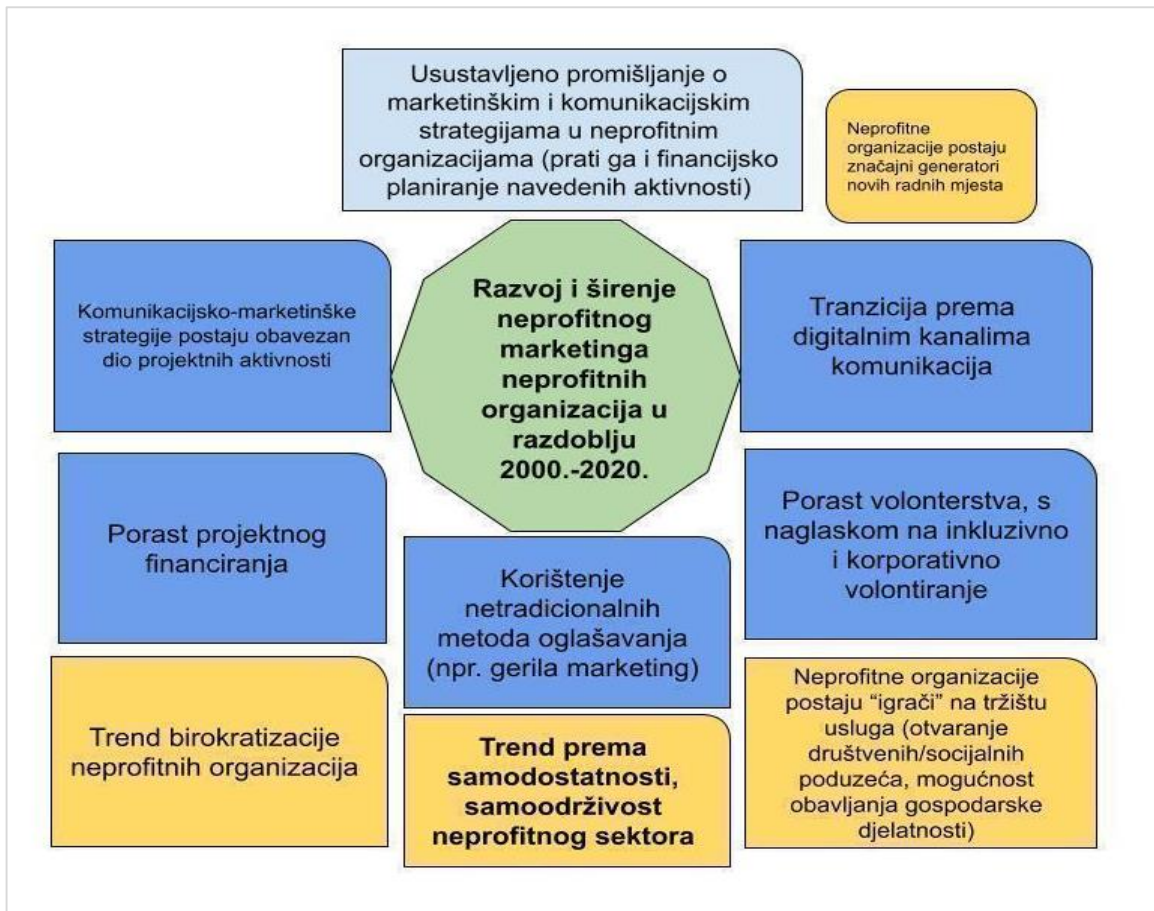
Usustavljeno promišljanje o marketinškim i komunikacijskim strategijama u neprofitnim organizacijama (prati ga i financijsko planiranje navedenih aktivnosti)

Neprofitne organizacije postaju značajni generatori novih radnih mjesta

Komunikacijsko-marketinške strategije postaju obavezan dio projektnih aktivnosti

Razvoj i širenje neprofitnog marketinga neprofitnih organizacija u razdoblju 2000.-2020.

Tranzicija prema digitalnim kanalima komunikacija

Porast projektnog financiranja

Porast volonterstva, s naglaskom na inkluzivno i korporativno volontiranje

Korištenje netradicionalnih metoda oglašavanja (npr. gerila marketing)

Neprofitne organizacije postaju "igrači" na tržištu usluga (otvaranje društvenih/socijalnih poduzeća, mogućnost obavljanja gospodarske djelatnosti)

Trend birokratizacije neprofitnih organizacija

Trend prema samodostatnosti, samoodrživost neprofitnog sektora